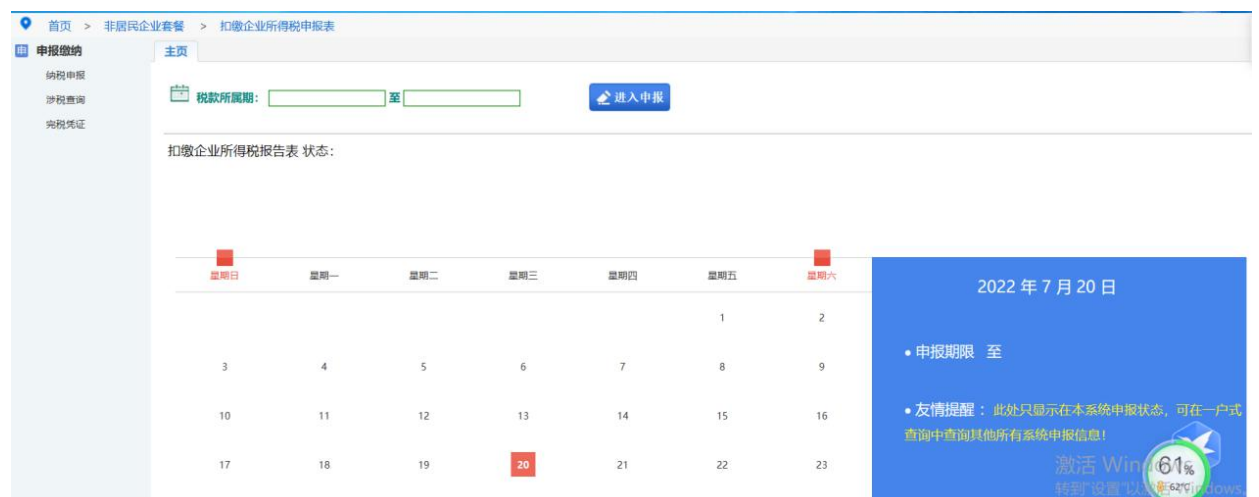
首页 > 非居民企业套餐 > 扣缴企业所得税申报表

申报缴纳
纳税申报
涉税查询
完税凭证

主页

税款所属期: 至 进入申报

扣缴企业所得税报告表 状态:

| 星期日 | 星期一 | 星期二 | 星期三 | 星期四 | 星期五 | 星期六 |
|---|---|---|---|---|---|---|
| | | | | | 1 | 2 |
| 3 | 4 | 5 | 6 | 7 | 8 | 9 |
| 10 | 11 | 12 | 13 | 14 | 15 | 16 |
| 17 | 18 | 19 | 20 | 21 | 22 | 23 |

2022 年 7 月 20 日

• 申报期限 至

• 友情提醒: 此处只显示在本系统申报状态，可在一户式查询中查询其他所有系统申报信息!

激活 Windows
转到"设置"以激活 Windows。

61%
62°C